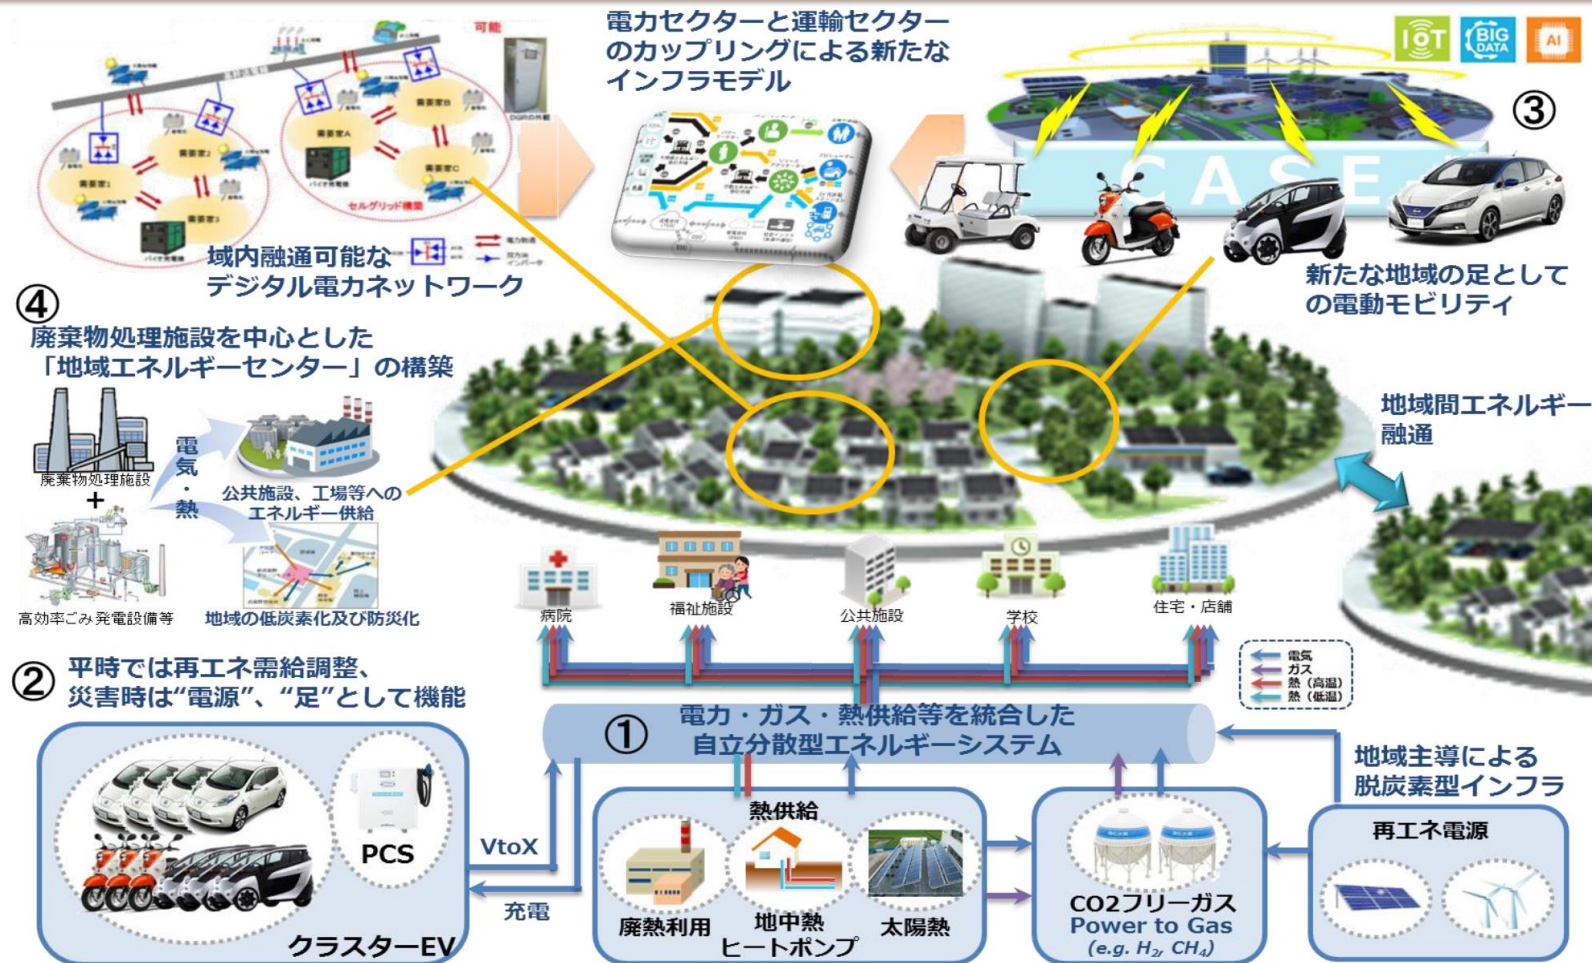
電力セクターと運輸セクターのカップリングによる新たなインフラモデル

IoT
BIG DATA
AI

③
CASE

新たな地域の足としての電動モビリティ

域内融通可能なデジタル電力ネットワーク

④
廃棄物処理施設を中心とした「地域エネルギーセンター」の構築

廃棄物処理施設
+
高効率ごみ発電設備等
電気・熱
公共施設、工場等へのエネルギー供給
地域の低炭素化及び防災化

地域間エネルギー融通

病院
福祉施設
公共施設
学校
住宅・店舗

電気
ガス
熱（高温）
熱（低温）

② 平時では再エネ需給調整、災害時は"電源"、"足"として機能

① 電力・ガス・熱供給等を統合した自立分散型エネルギーシステム

地域主導による脱炭素型インフラ

PCS
クラスターEV
VtoX
充電

熱供給
廃熱利用
地中熱ヒートポンプ
太陽熱

CO2フリーガス
Power to Gas
(e.g. $H_2$, $CH_4$)

再エネ電源